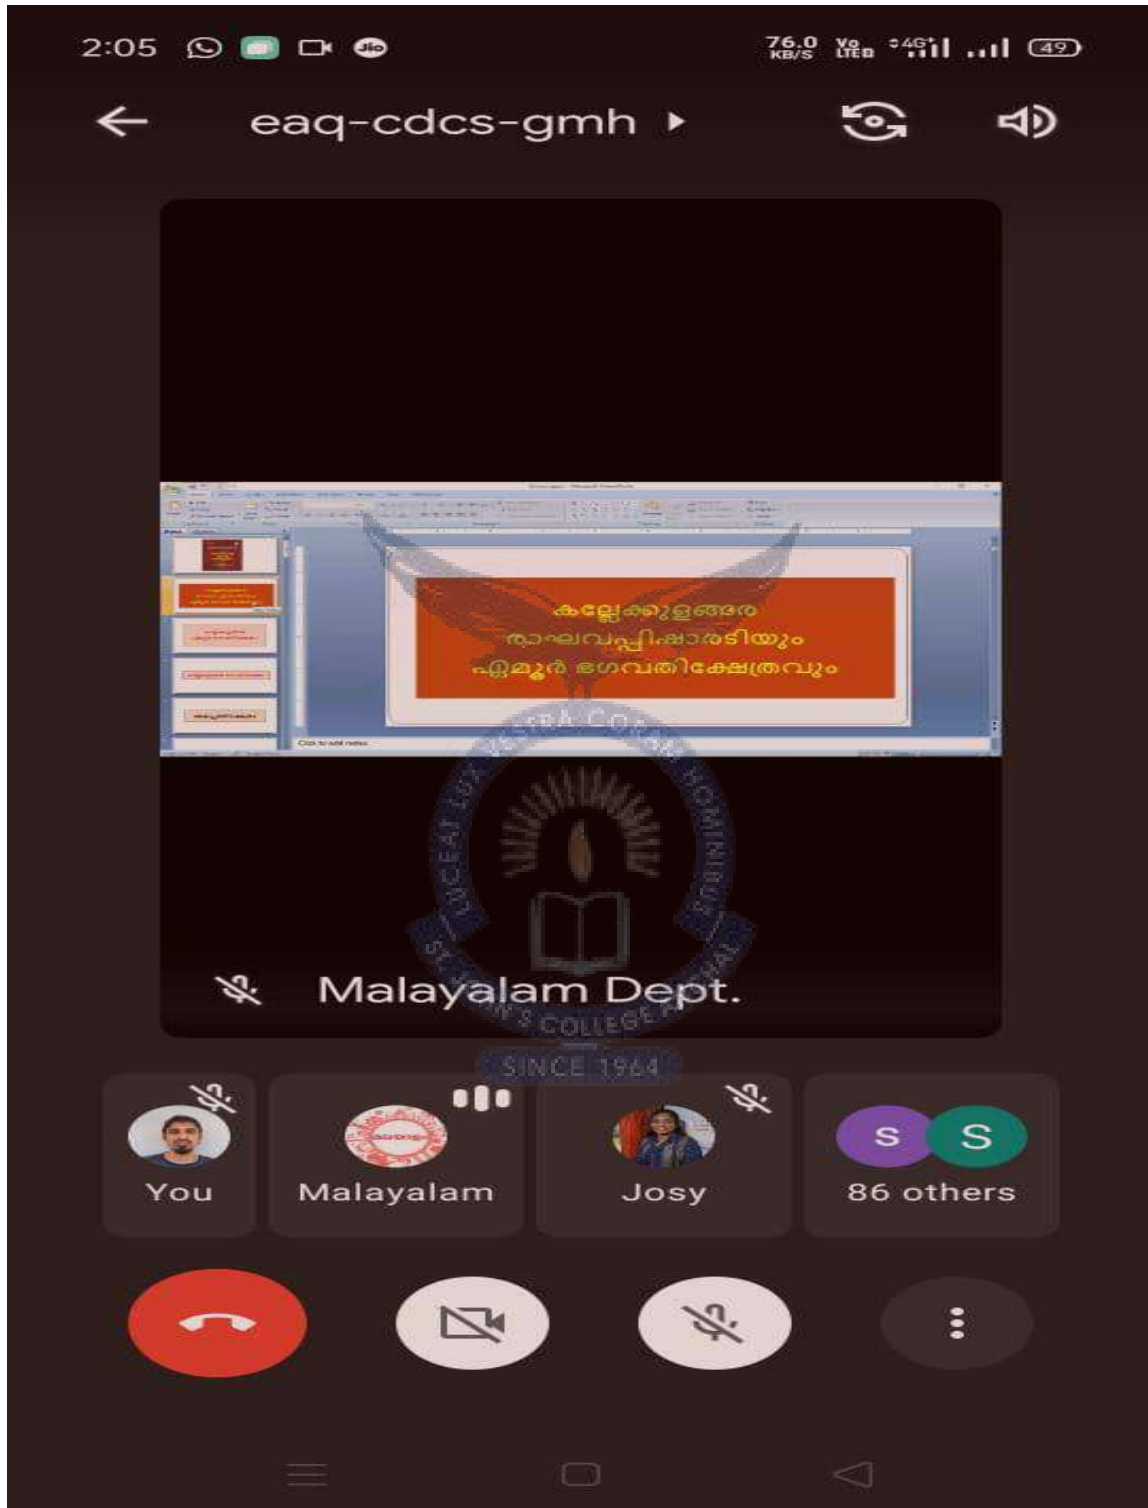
2:05

76.0 KB/S Vo LTE 4G 49

eaq-cdcs-gmh

കല്ലേക്കുളങ്ങര
രാഘവപ്പിഷാരടിയും
ഏമൂർ ഭഗവതിക്ഷേത്രവും

Malayalam Dept.

LUCEAT LUX VESTRA CORAM HOMINIBUS
ST. MARY'S COLLEGE
SINCE 1964

You

Malayalam

Josy

S S
86 others